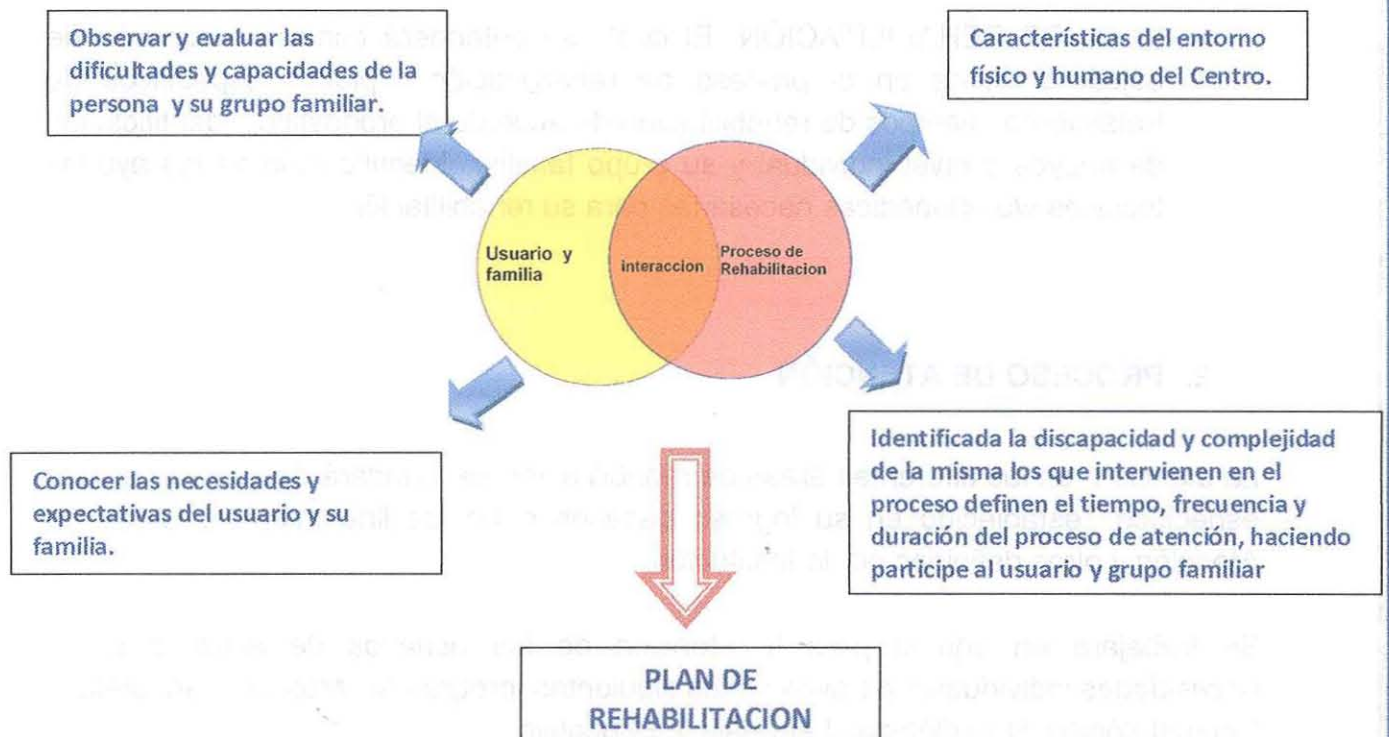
Observar y evaluar las dificultades y capacidades de la persona y su grupo familiar.

Características del entorno físico y humano del Centro.

Usuario y familia

interaccion

Proceso de Rehabilitacion

Conocer las necesidades y expectativas del usuario y su familia.

Identificada la discapacidad y complejidad de la misma los que intervienen en el proceso definen el tiempo, frecuencia y duración del proceso de atención, haciendo participe al usuario y grupo familiar

PLAN DE REHABILITACION